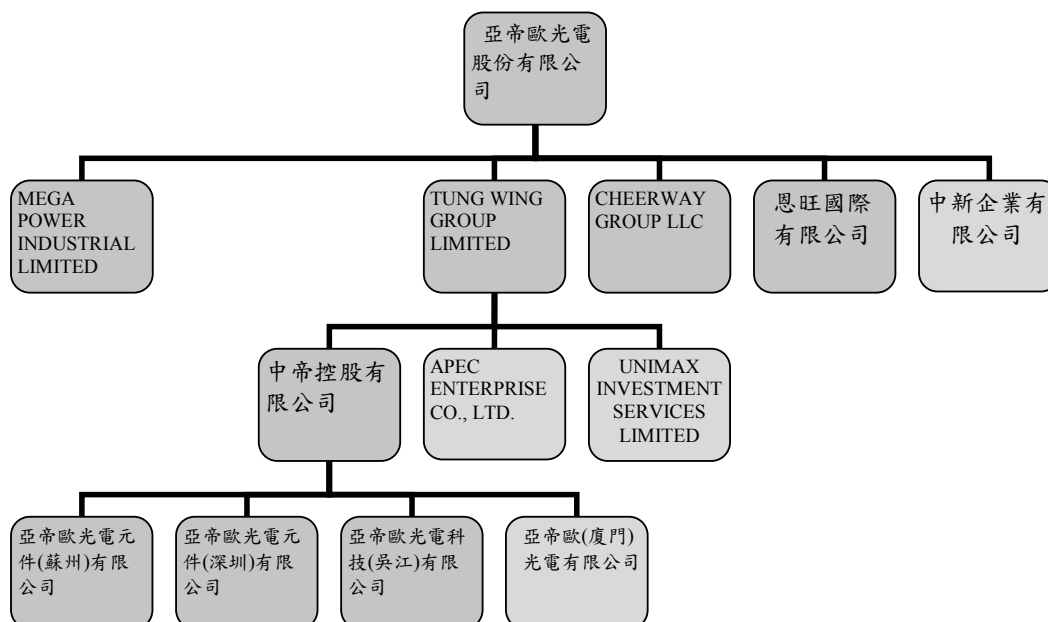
亞帝歐光電股份有限公司

MEGA POWER INDUSTRIAL LIMITED

TUNG WING GROUP LIMITED

CHEERWAY GROUP LLC

恩旺國際有限公司

中新企業有限公司

中帝控股有限公司

APEC ENTERPRISE CO., LTD.

UNIMAX INVESTMENT SERVICES LIMITED

亞帝歐光電元件(蘇州)有限公司

亞帝歐光電元件(深圳)有限公司

亞帝歐光電科技(吳江)有限公司

亞帝歐(廈門)光電有限公司